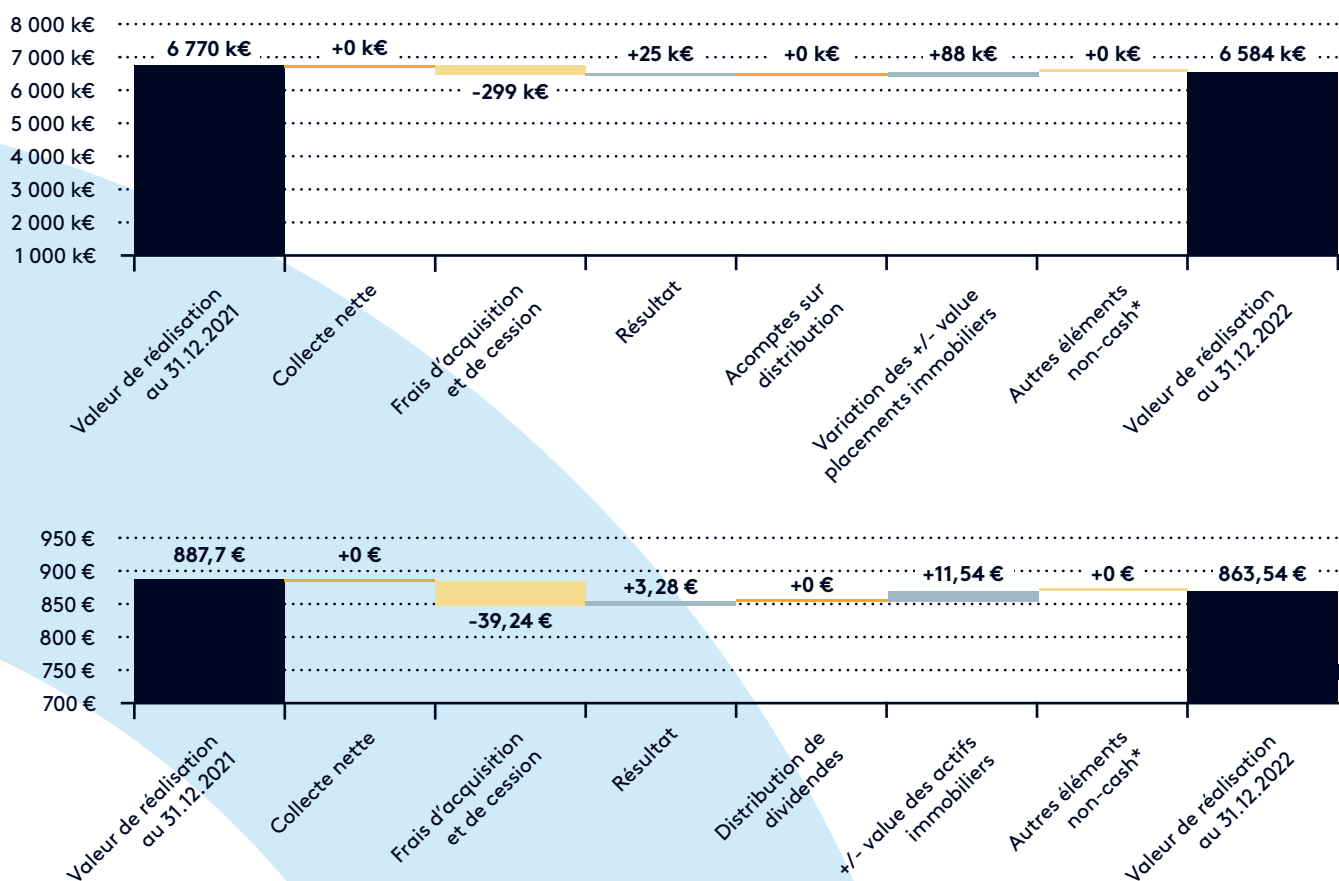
8 000 k€
7 000 k€
6 000 k€
5 000 k€
4 000 k€
3 000 k€
2 000 k€
1 000 k€

6 770 k€
+0 k€
-299 k€
+25 k€
+0 k€
+88 k€
+0 k€
6 584 k€

Valeur de réalisation au 31.12.2021
Collecte nette
Frais d'acquisition et de cession
Résultat
Acomptes sur distribution
Variation des +/- value placements immobiliers
Autres éléments non-cash*
Valeur de réalisation au 31.12.2022

950 €
900 €
850 €
800 €
750 €
700 €

887,7 €
+0 €
-39,24 €
+3,28 €
+0 €
+11,54 €
+0 €
863,54 €

Valeur de réalisation au 31.12.2021
Collecte nette
Frais d'acquisition et de cession
Résultat
Distribution de dividendes
+/- value des actifs immobiliers
Autres éléments non-cash*
Valeur de réalisation au 31.12.2022